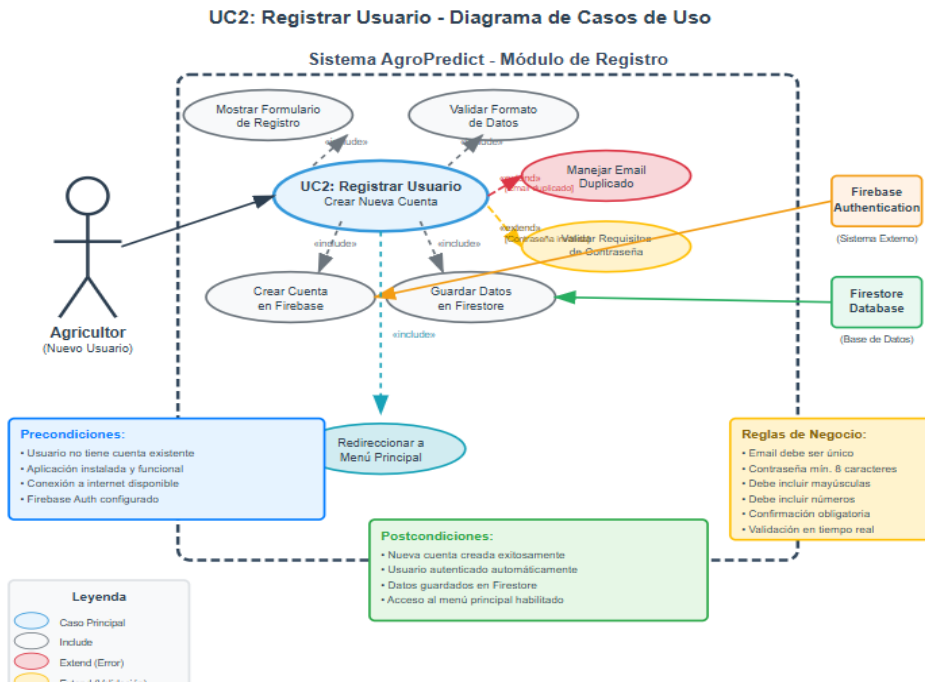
UC2: Registrar Usuario - Diagrama de Casos de Uso

Sistema AgroPredict - Módulo de Registro

Mostrar Formulario de Registro

Validar Formato de Datos

«include»

«include»

UC2: Registrar Usuario
Crear Nueva Cuenta

Manejar Email Duplicado

«extend»
[email duplicado]

«extend»
[Contraseña inválida]

Validar Requisitos de Contraseña

«include»

«include»

Crear Cuenta en Firebase

Guardar Datos en Firestore

«include»

Agricultor
(Nuevo Usuario)

Firebase Authentication
(Sistema Externo)

Firestore Database
(Base de Datos)

Precondiciones:
• Usuario no tiene cuenta existente
• Aplicación instalada y funcional
• Conexión a internet disponible
• Firebase Auth configurado

Redireccionar a Menú Principal

Reglas de Negocio:
• Email debe ser único
• Contraseña mín. 8 caracteres
• Debe incluir mayúsculas
• Debe incluir números
• Confirmación obligatoria
• Validación en tiempo real

Postcondiciones:
• Nueva cuenta creada exitosamente
• Usuario autenticado automáticamente
• Datos guardados en Firestore
• Acceso al menú principal habilitado

Leyenda
Caso Principal
Include
Extend (Error)
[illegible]